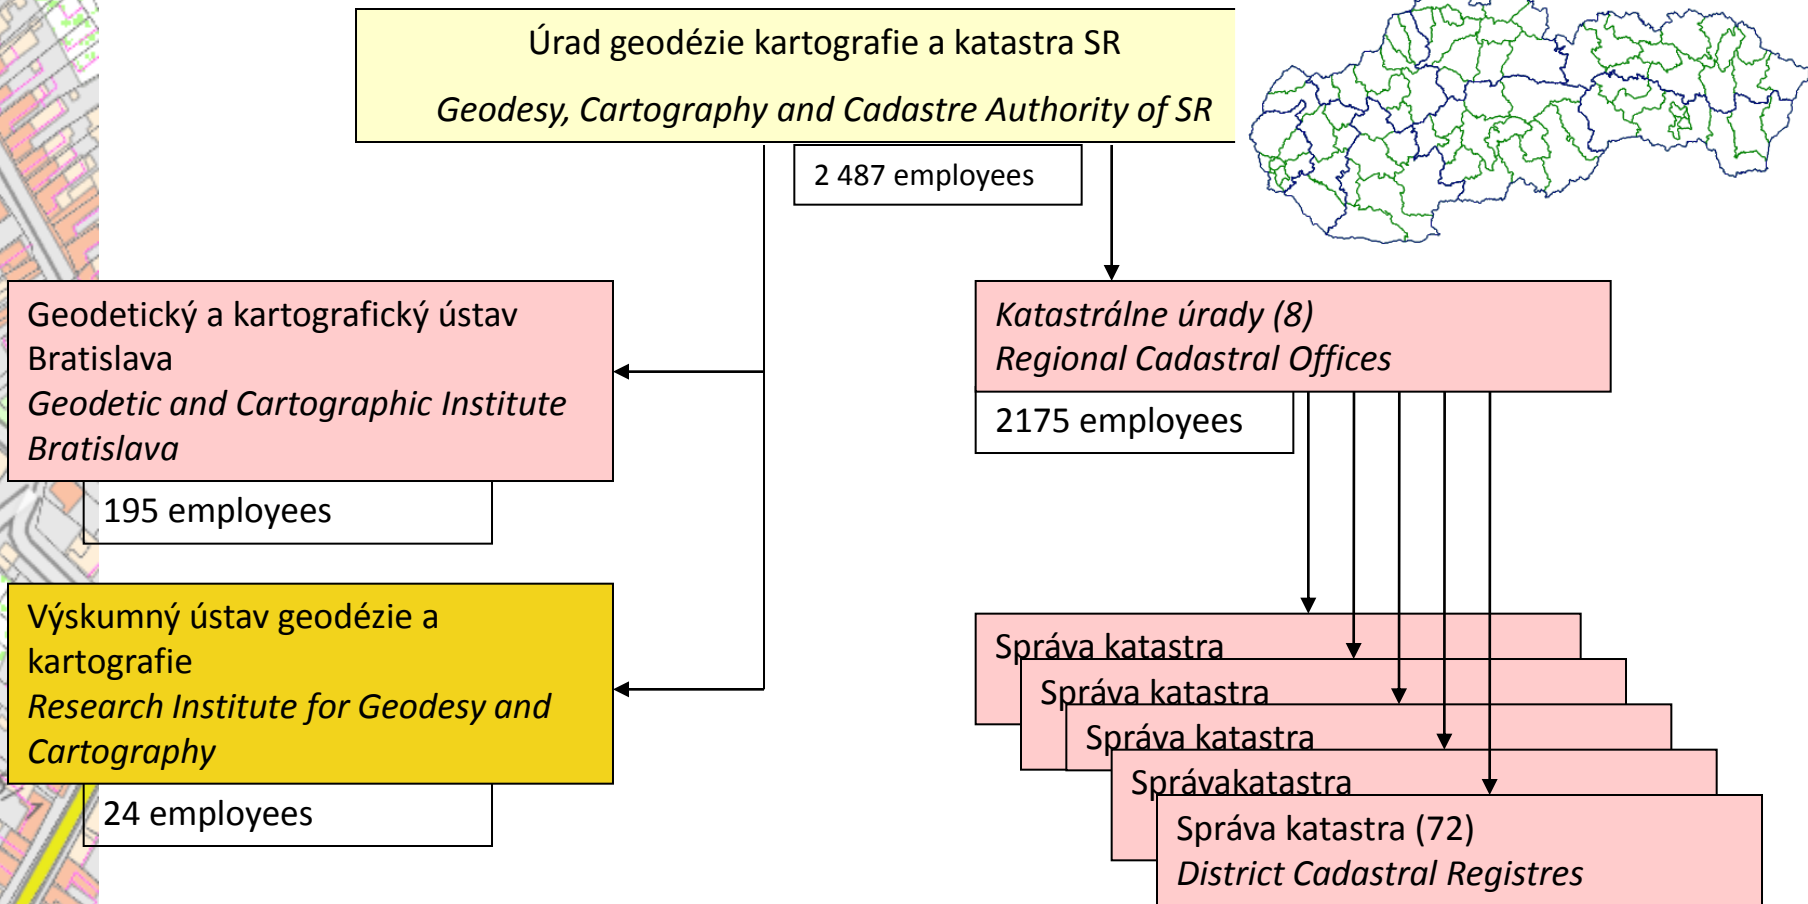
Úrad geodézie kartografie a katastra SR
*Geodesy, Cartography and Cadastre Authority of SR*

2 487 employees

Geodetický a kartografický ústav Bratislava
*Geodetic and Cartographic Institute Bratislava*

195 employees

Výskumný ústav geodézie a kartografie
*Research Institute for Geodesy and Cartography*

24 employees

*Katastrálne úrady (8)*
*Regional Cadastral Offices*

2175 employees

Správa katastra

Správa katastra

Správa katastra

Správakatastra

Správa katastra (72)
*District Cadastral Registres*